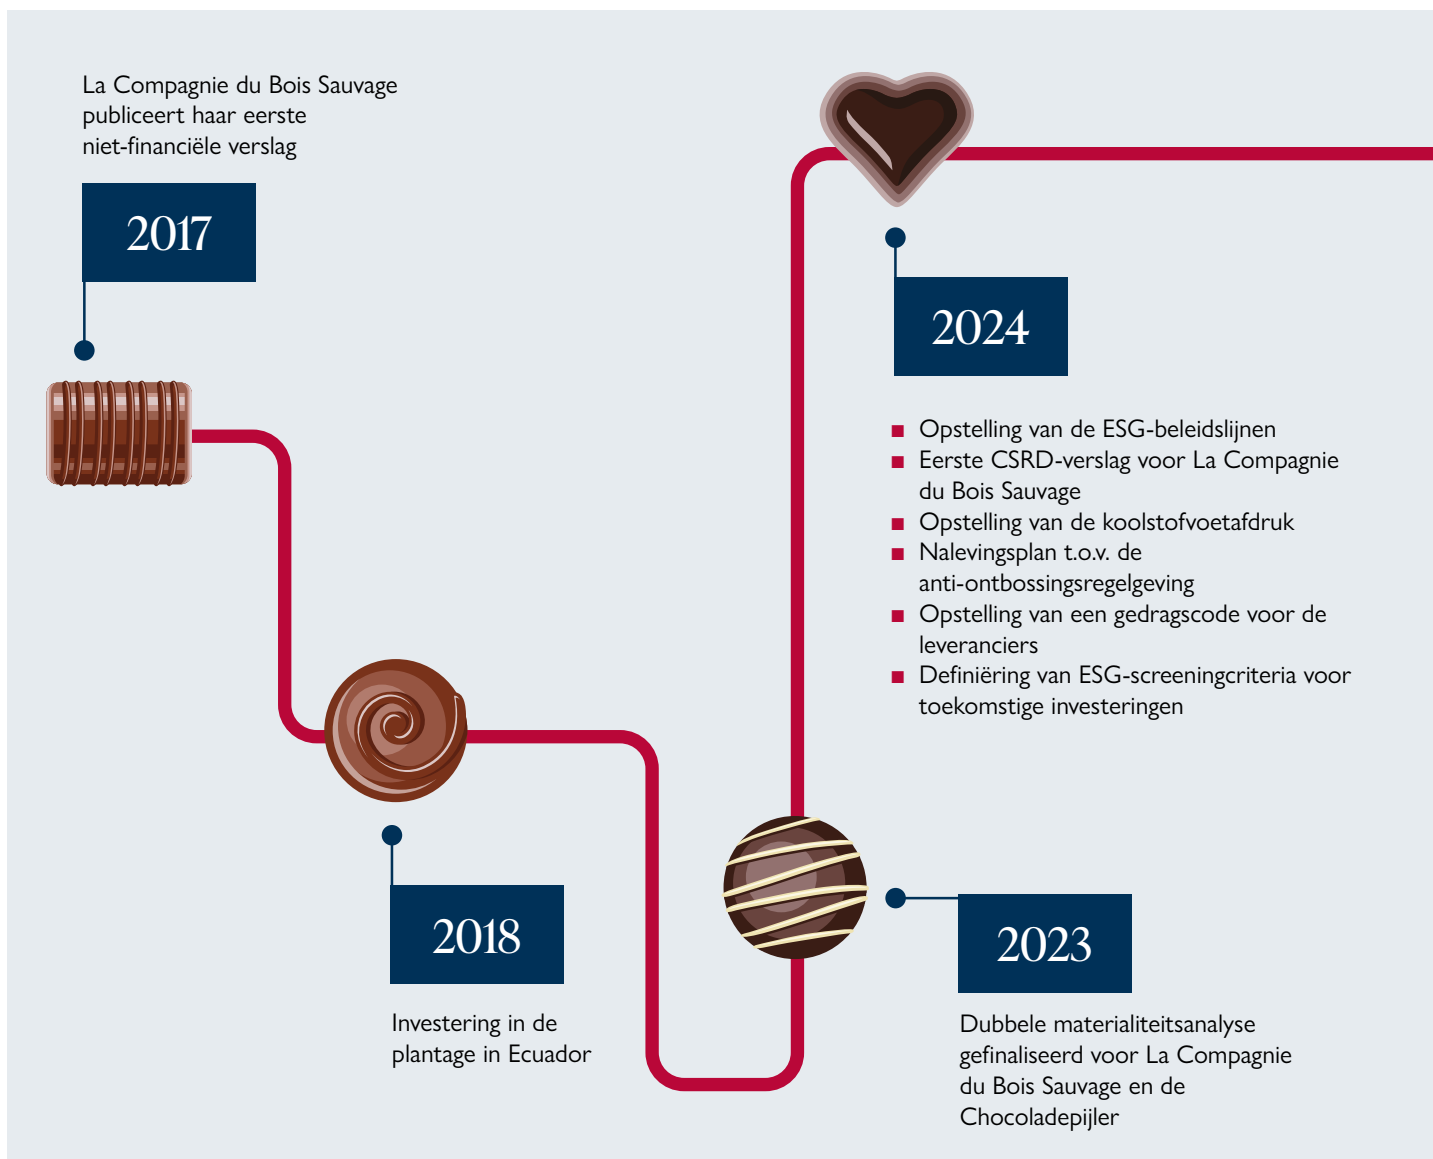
La Compagnie du Bois Sauvage publiceert haar eerste niet-financiële verslag

2017

2024

■ Opstelling van de ESG-beleidslijnen
■ Eerste CSRD-verslag voor La Compagnie du Bois Sauvage
■ Opstelling van de koolstofvoetafdruk
■ Nalevingsplan t.o.v. de anti-ontbossingsregelgeving
■ Opstelling van een gedragscode voor de leveranciers
■ Definiëring van ESG-screeningcriteria voor toekomstige investeringen

2018

Investering in de plantage in Ecuador

2023

Dubbele materialiteitsanalyse gefinaliseerd voor La Compagnie du Bois Sauvage en de Chocoladepijler